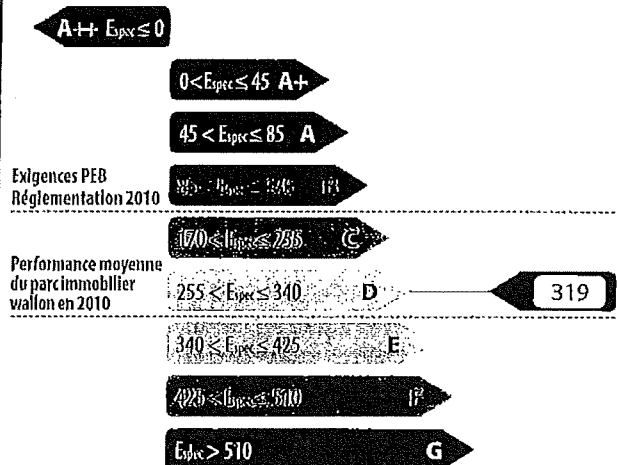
A++ $E_{spec} \leq 0$

$0 < E_{spec} \leq 45$ A+

$45 < E_{spec} \leq 85$ A

Exigences PEB Réglementation 2010

$85 < E_{spec} \leq 170$ B

$170 < E_{spec} \leq 255$ C

Performance moyenne du parc immobilier wallon en 2010

$255 < E_{spec} \leq 340$ D

319

$340 < E_{spec} \leq 425$ E

$425 < E_{spec} \leq 510$ F

$E_{spec} > 510$ G